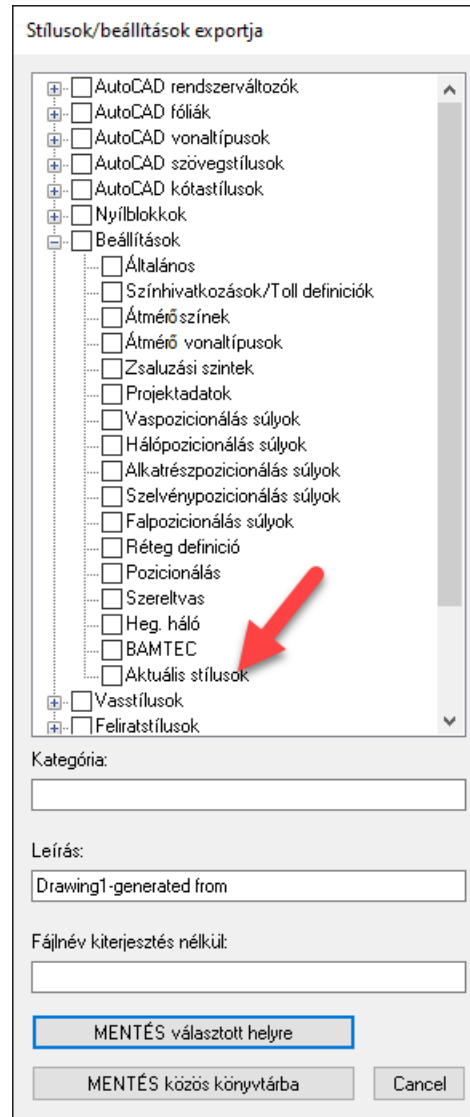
Stílusok/beállítások exportja

AutoCAD rendszerváltozók
AutoCAD fóliák
AutoCAD vonaltípusok
AutoCAD szövegstílusok
AutoCAD kótastílusok
Nyílblokkok
Beállítások
Általános
Színhivatkozások/Toll definiciók
Átmérő színek
Átmérő vonaltípusok
Zsaluzási szintek
Projektadatok
Vaspozicionálás súlyok
Hálópozicionálás súlyok
Alkatrészpozicionálás súlyok
Szelvénypozicionálás súlyok
Falpozicionálás súlyok
Réteg definició
Pozicionálás
Szereltvas
Heg. háló
BAMTEC
Aktuális stílusok
Vasstílusok
Feliratstílusok

Kategória:

Leírás:
Drawing1-generated from

Fájlnév kiterjesztés nélkül:

MENTÉS választott helyre
MENTÉS közös könyvtárba
Cancel